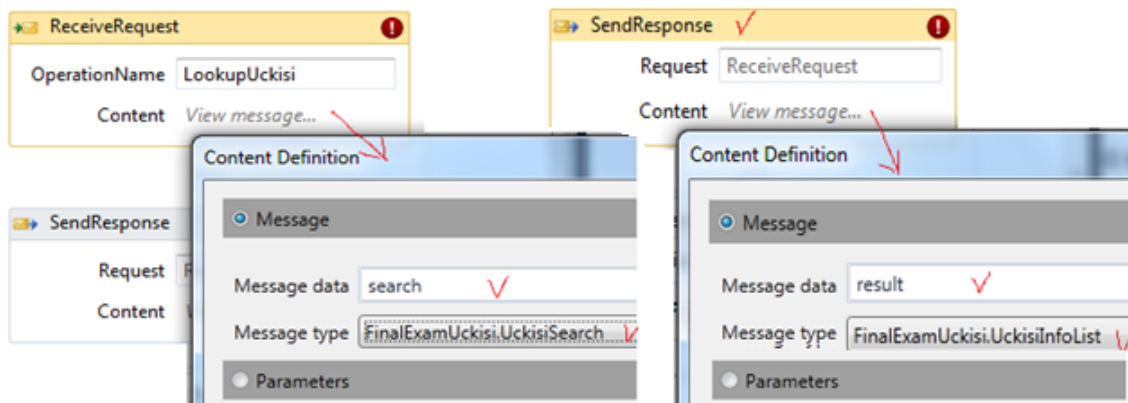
ReceiveRequest

OperationName LookupUckisi

Content View message...

SendResponse

Request R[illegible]

Content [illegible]

Content Definition

Message

Message data search

Message type FinalExamUckisi.UckisiSearch

Parameters

SendResponse

Request ReceiveRequest

Content View message...

Content Definition

Message

Message data result

Message type FinalExamUckisi.UckisiInfoList

Parameters